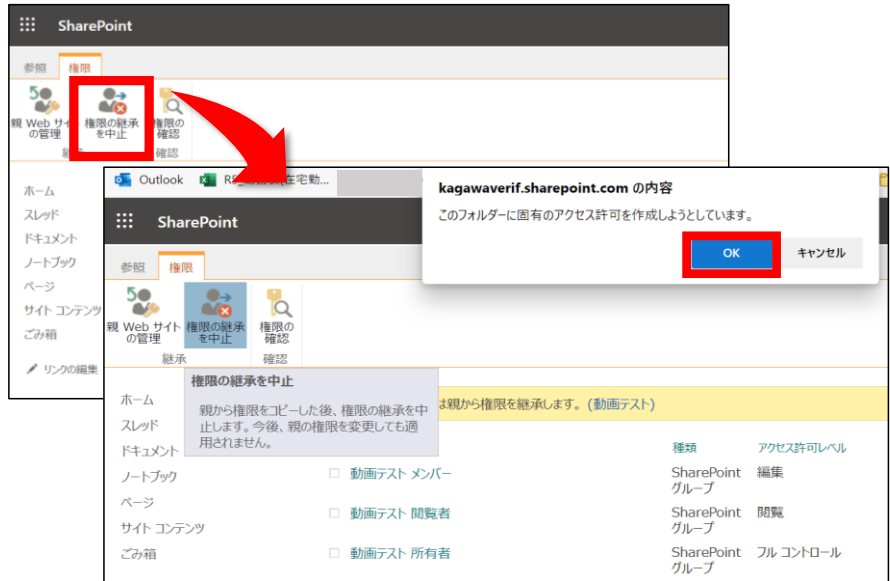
SharePoint

参照 権限

親 Web サイトの管理
権限の継承を中止
権限の確認
継承 確認

ホーム
スレッド
ドキュメント
ノートブック
ページ
サイト コンテンツ
ごみ箱
リンクの編集

Outlook R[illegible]在宅勤...

SharePoint

参照 権限

親 Web サイトの管理
権限の継承を中止
権限の確認
継承 確認

権限の継承を中止
親から権限をコピーした後、権限の継承を中止します。今後、親の権限を変更しても適用されません。

kagawaverif.sharepoint.com の内容
このフォルダーに固有のアクセス許可を作成しようとしています。
OK キャンセル

ホーム
スレッド
ドキュメント
ノートブック
ページ
サイト コンテンツ
ごみ箱

は親から権限を継承します。(動画テスト)

| | 種類 | アクセス許可レベル |
|---|---|---|
| 動画テスト メンバー | SharePoint グループ | 編集 |
| 動画テスト 閲覧者 | SharePoint グループ | 閲覧 |
| 動画テスト 所有者 | SharePoint グループ | フル コントロール |